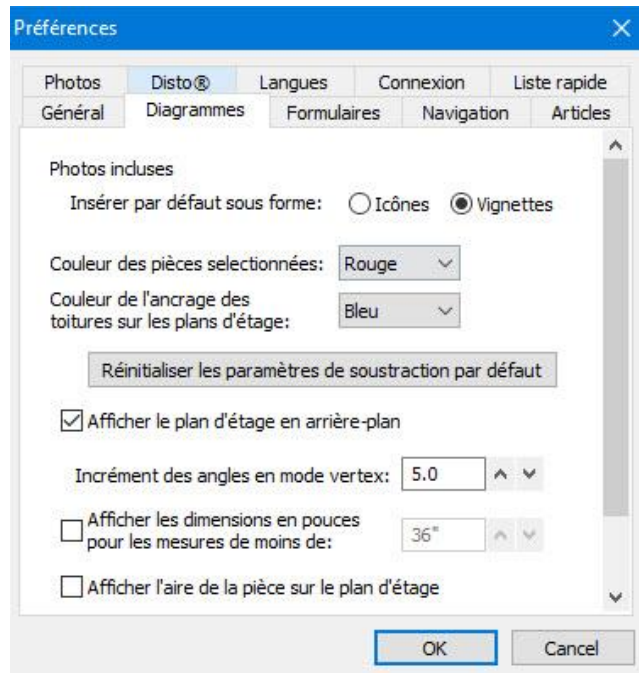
Préférences

Photos
Disto®
Langues
Connexion
Liste rapide
Général
Diagrammes
Formulaires
Navigation
Articles

Photos incluses

Insérer par défaut sous forme: Icônes Vignettes

Couleur des pièces selectionnées: Rouge

Couleur de l'ancrage des toitures sur les plans d'étage: Bleu

Réinitialiser les paramètres de soustraction par défaut

Afficher le plan d'étage en arrière-plan

Incrément des angles en mode vertex: 5.0

Afficher les dimensions en pouces pour les mesures de moins de: 36"

Afficher l'aire de la pièce sur le plan d'étage

OK
Cancel